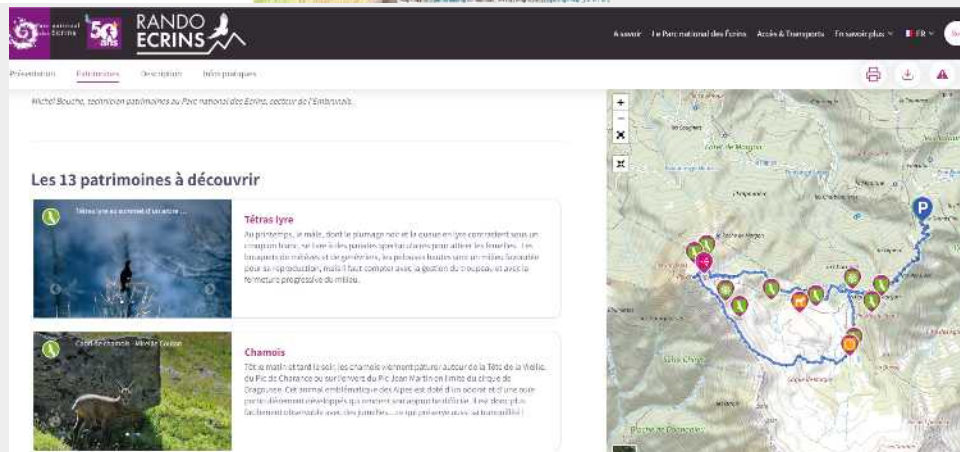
Parc national des Ecrins 50 ans RANDO ECRINS

À savoir Le Parc national des Écrins Accès & Transports En savoir plus FR

Présentation Patrimoines Description Infos pratiques

Michel Bouche, technicien patrimoines au Parc national des Ecrins, secteur de l'Embrunais.

Les 13 patrimoines à découvrir

Tétras lyre au sommet d'un arbre ...

Tétras lyre

Au printemps, le mâle, dont le plumage noir et la queue en lyre contrastent avec un croupion blanc, se livre à des parades spectaculaires pour attirer les femelles. Les bosquets de mélèzes et sorbiers, les pelouses hautes sont un milieu favorable pour sa reproduction, mais il faut compter avec la gestion du troupeau et avec la fermeture progressive du milieu.

Cabri de chamois - Mireille Coulon

Chamois

Tôt le matin et tard le soir, les chamois viennent pâturer autour de la Tête de la Vieille, du Pic de Charance ou sur le versant du Pic Jean Martin en limite du cirque de Dragousse. Cet animal emblématique des Alpes est doté d'un odorat et d'une ouïe particulièrement développés qui orientent son aspect farouche. Il est donc plus facilement observable avec des jumelles... ce qui préserve aussi sa tranquillité !

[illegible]